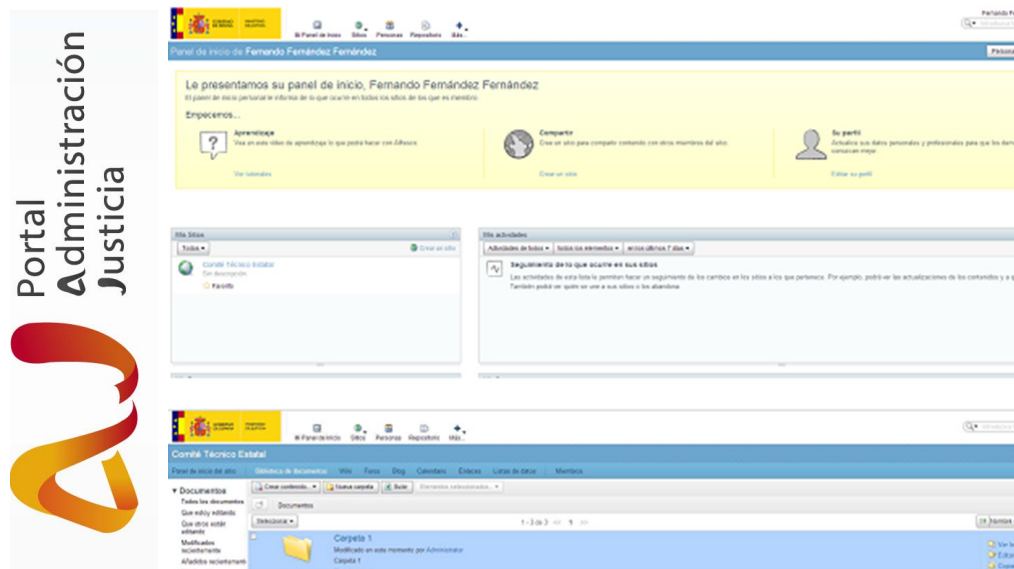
Portal
Administración
Justicia

Fernando F

Mi Panel de inicio Sitios Personas Repositorio Más

Panel de inicio de Fernando Fernández Fernández

Le presentamos su panel de inicio, Fernando Fernández Fernández

Empecemos...

Aprendizaje
Ver tutoriales

Compartir
Crear un sitio

Su perfil
Editar su perfil

Mis Sitios
Todos
Crear un sitio
Comité Técnico Estatal
Sin descripción
Favorito

Mis actividades
Seguimiento de lo que ocurre en sus sitios

Mi Panel de inicio Sitios Personas Repositorio Más

Comité Técnico Estatal
Panel de inicio del sitio Biblioteca de documentos Wiki Foro Blog Calendario Enlaces Listas de datos Miembros

▼ Documentos
Todos los documentos
Que estoy editando
Que otros están editando
Modificados recientemente
Añadidos recientemente

Crear contenido... Nueva carpeta Subir Elementos seleccionados...
Documentos
Seleccionar
1 - 3 de 3 1
Carpeta 1
Modificado en este momento por Administrator
Carpeta 1